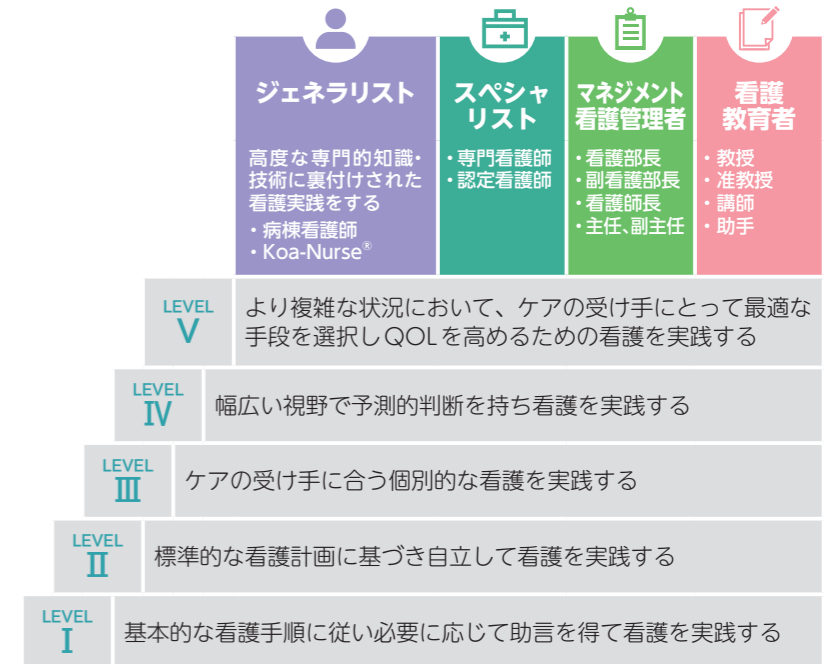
ジェネラリスト

高度な専門的知識・技術に裏付けされた看護実践をする
・病棟看護師
・Koa-Nurse®

スペシャリスト

・専門看護師
・認定看護師

マネジメント看護管理者

・看護部長
・副看護部長
・看護師長
・主任、副主任

看護教育者

・教授
・准教授
・講師
・助手

LEVEL V
より複雑な状況において、ケアの受け手にとって最適な手段を選択しQOLを高めるための看護を実践する

LEVEL IV
幅広い視野で予測的判断を持ち看護を実践する

LEVEL III
ケアの受け手に合う個別的な看護を実践する

LEVEL II
標準的な看護計画に基づき自立して看護を実践する

LEVEL I
基本的な看護手順に従い必要に応じて助言を得て看護を実践する